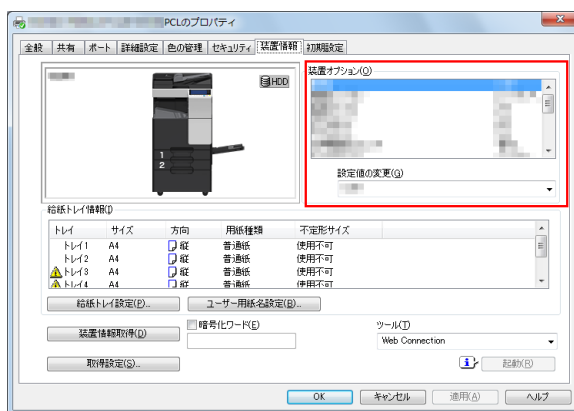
PCLのプロパティ

全般 | 共有 | ポート | 詳細設定 | 色の管理 | セキュリティ | 装置情報 | 初期設定

HDD

1
2

装置オプション(O)

設定値の変更(G)

給紙トレイ情報(I)

| トレイ | サイズ | 方向 | 用紙種類 | 不定形サイズ |
|---|---|---|---|---|
| トレイ1 | A4 | 縦 | 普通紙 | 使用不可 |
| トレイ2 | A4 | 縦 | 普通紙 | 使用不可 |
| トレイ3 | A4 | 縦 | 普通紙 | 使用不可 |
| トレイ4 | A4 | 縦 | 普通紙 | 使用不可 |

給紙トレイ設定(P)...
ユーザー用紙名設定(B)...

装置情報取得(D)
暗号化ワード(E)
ツール(T)
Web Connection

取得設定(S)...
起動(R)

OK
キャンセル
適用(A)
ヘルプ